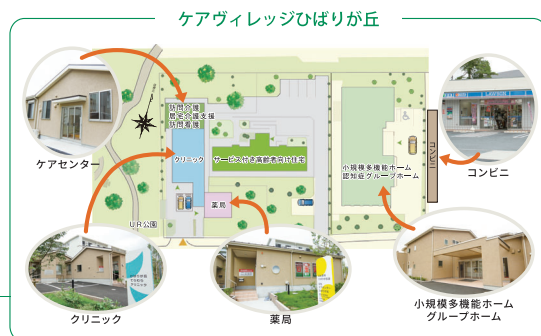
ケアヴィレッジひばりが丘

訪問介護
居宅介護支援
訪問看護

ケアセンター

クリニック

サービス付き高齢者向け住宅

小規模多機能ホーム
認知症グループホーム

コンビニ

コンビニ

薬局

UR公園

クリニック

薬局

小規模多機能ホーム
グループホーム